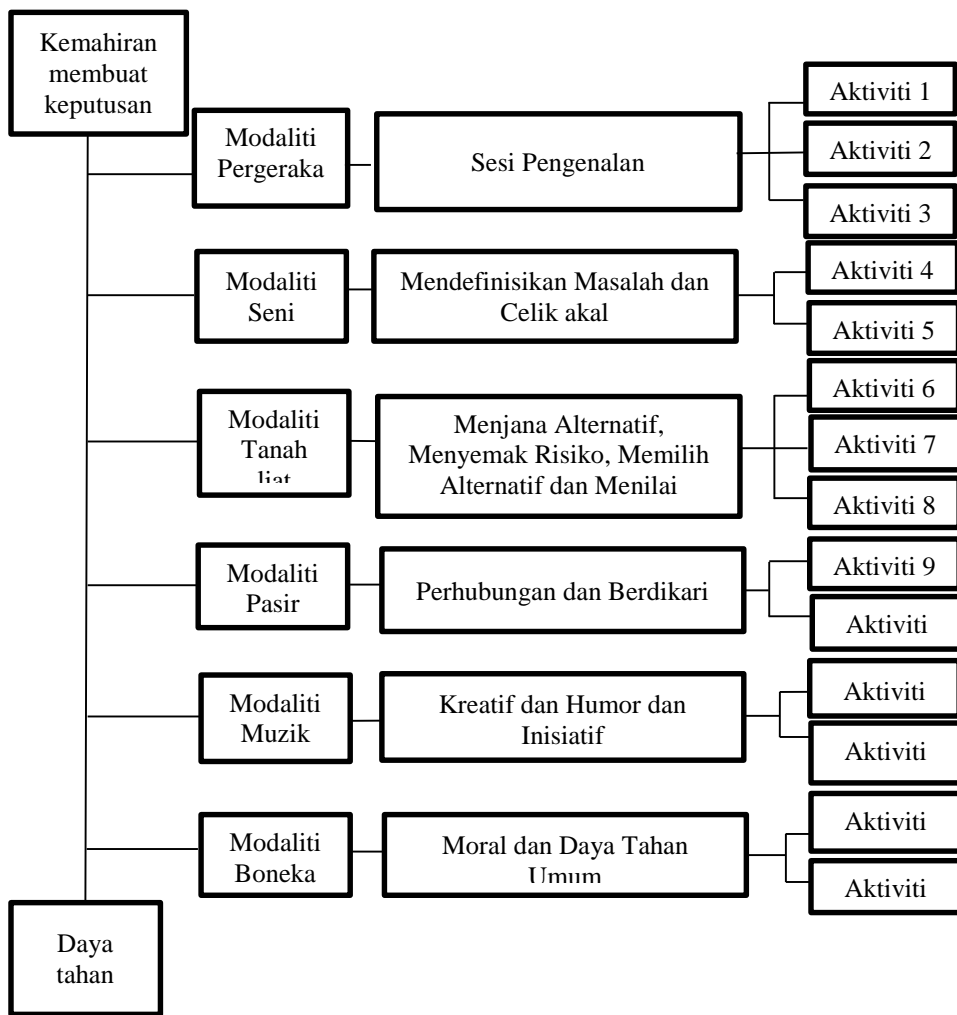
Kemahiran membuat keputusan

Modaliti Pergeraka

Sesi Pengenalan

Aktiviti 1

Aktiviti 2

Aktiviti 3

Modaliti Seni

Mendefinisikan Masalah dan Celik akal

Aktiviti 4

Aktiviti 5

Modaliti Tanah liat

Menjana Alternatif, Menyemak Risiko, Memilih Alternatif dan Menilai

Aktiviti 6

Aktiviti 7

Aktiviti 8

Modaliti Pasir

Perhubungan dan Berdikari

Aktiviti 9

Aktiviti

Modaliti Muzik

Kreatif dan Humor dan Inisiatif

Aktiviti

Aktiviti

Modaliti Boneka

Moral dan Daya Tahan Umum

Aktiviti

Aktiviti

Daya tahan